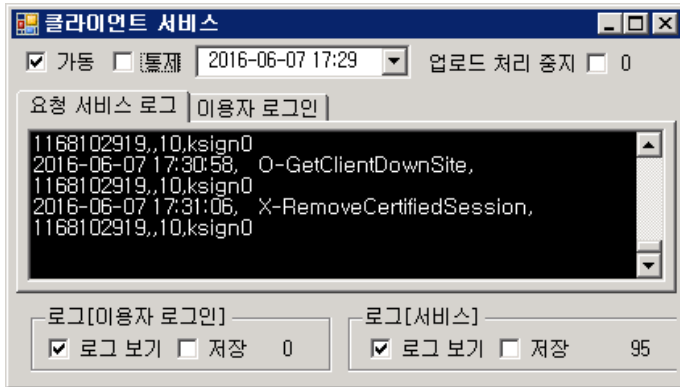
클라이언트 서비스

가동 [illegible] 2016-06-07 17:29 업로드 처리 중지 0

요청 서비스 로그 | 이용자 로그인

1168102919,,10,ksign0
2016-06-07 17:30:58, O-GetClientDownSite,
1168102919,,10,ksign0
2016-06-07 17:31:06, X-RemoveCertifiedSession,
1168102919,,10,ksign0

로그[이용자 로그인]
로그 보기 저장 0

로그[서비스]
로그 보기 저장 95